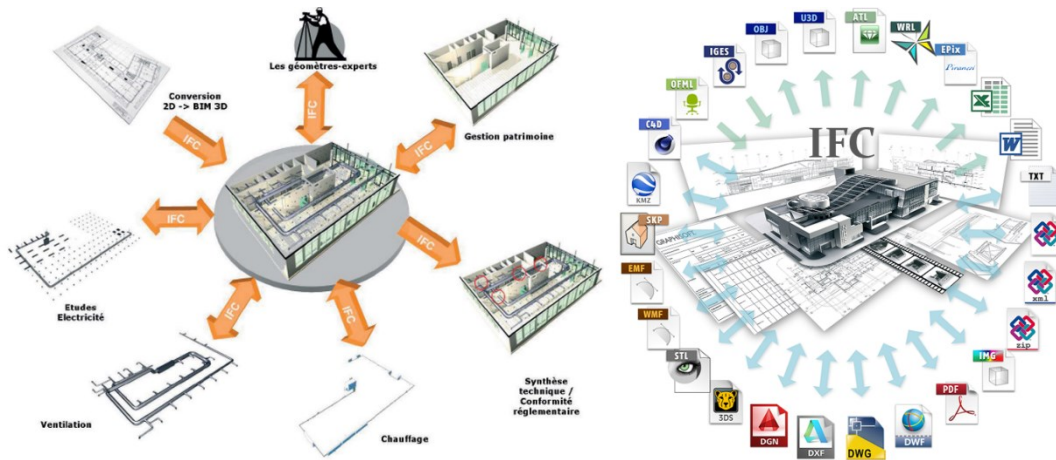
Les géomètres-experts

Conversion 2D -> BIM 3D

IFC

IFC

Gestion patrimoine

IFC

IFC

IFC

Etudes Electricité

IFC

IFC

IFC

Synthèse technique / Conformité réglementaire

Ventilation

Chauffage

IFC

OBJ

U3D

ATL

WRL

IGES

EPix

OFML

C4D

TXT

KMZ

SKP

EMF

xml

WMF

zip

STL

IMG

PDF

3DS

DGN

DXF

DWG

DWF